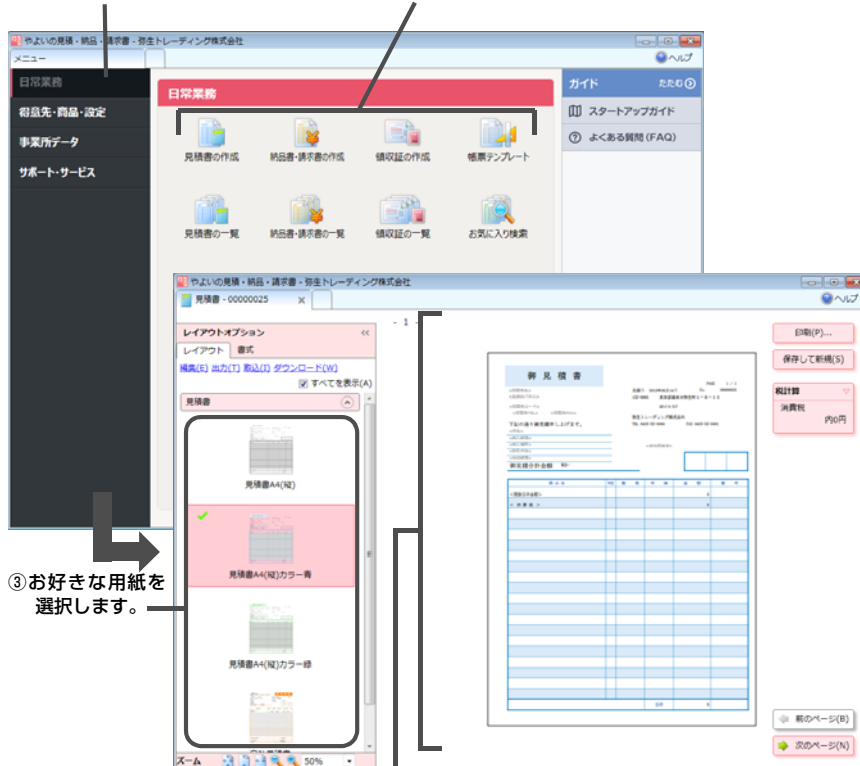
やよいの見積・納品・請求書 - 弥生トレーディング株式会社
メニュー
ヘルプ
日常業務
得意先・商品・設定
事業所データ
サポート・サービス
日常業務
見積書の作成
納品書・請求書の作成
領収証の作成
帳票テンプレート
見積書の一覧
納品書・請求書の一覧
領収証の一覧
お気に入り検索
ガイド
たたむ
スタートアップガイド
よくある質問（FAQ）

やよいの見積・納品・請求書 - 弥生トレーディング株式会社
見積書 - 00000025
ヘルプ
レイアウトオプション
レイアウト
書式
編集(E) 出力(T) 取込(I) ダウンロード(W)
すべてを表示(A)
見積書
見積書A4(縦)
見積書A4(縦)カラー青
見積書A4(縦)カラー緑
ズーム
50%
- 1 -
御見積書
印刷(P)...
保存して新規(S)
税計算
消費税
内0円
前のページ(B)
次のページ(N)

③お好きな用紙を選択します。